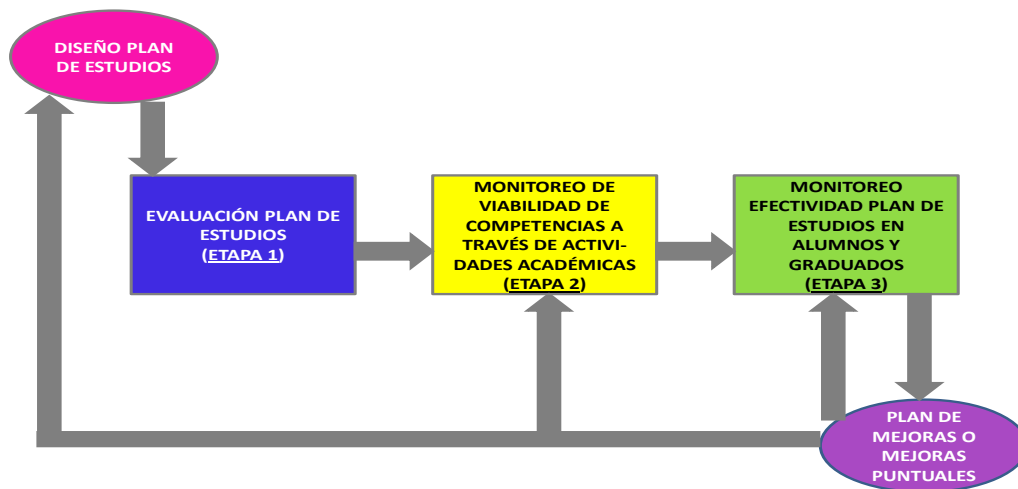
DISEÑO PLAN DE ESTUDIOS

EVALUACIÓN PLAN DE ESTUDIOS (ETAPA 1)

MONITOREO DE VIABILIDAD DE COMPETENCIAS A TRAVÉS DE ACTIVIDADES ACADÉMICAS (ETAPA 2)

MONITOREO EFECTIVIDAD PLAN DE ESTUDIOS EN ALUMNOS Y GRADUADOS (ETAPA 3)

PLAN DE MEJORAS O MEJORAS PUNTUALES